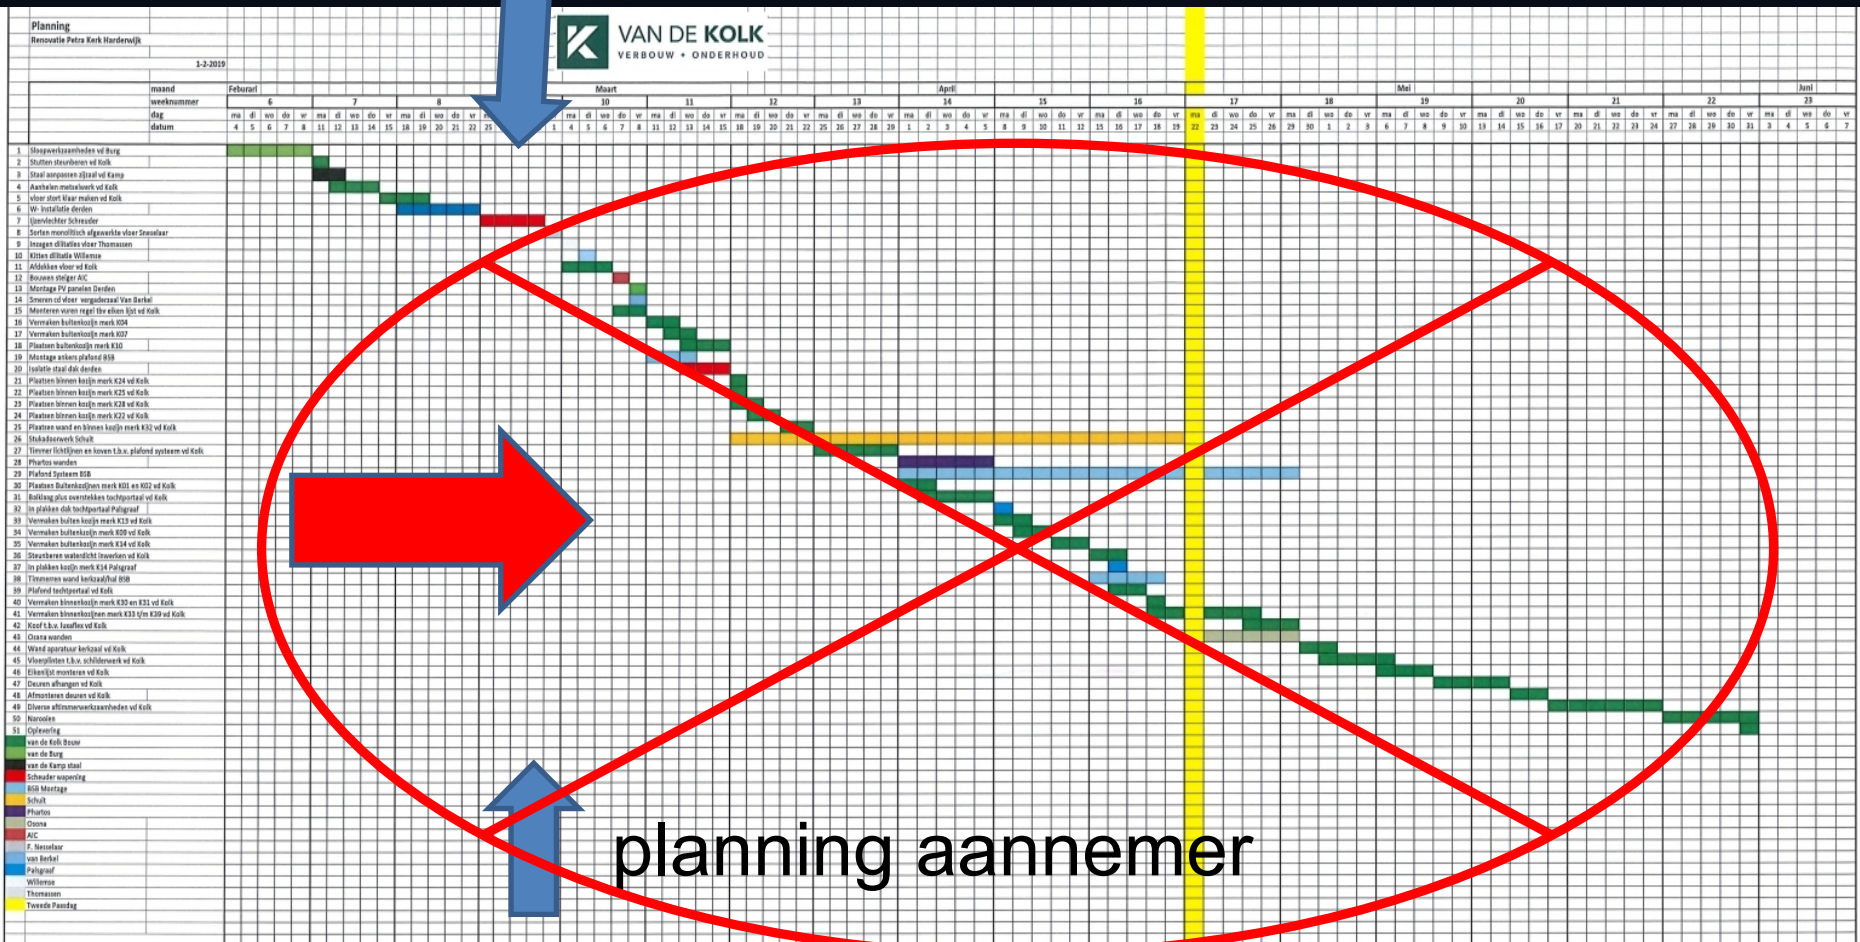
Planning
Renovatie Petra Kerk Harderwijk
1-2-2019

VAN DE KOLK
VERBOUW • ONDERHOUD

maand: Feburari, Maart, April, Mei, Juni
weeknummer: 6, 7, 8, 10, 11, 12, 13, 14, 15, 16, 17, 18, 19, 20, 21, 22, 23
dag: ma di wo do vr
datum

1 Sloopwerkzaamheden vd Burg
2 Stutten steunberen vd Kolk
3 Staal aanpassen zijstaal vd Kamp
4 Aanhelen metselwerk vd Kolk
5 vloer stort klaar maken vd Kolk
6 W- installatie derden
7 IJzervlechter Schreuder
8 Storten monolitisch afgewerkte vloer Snesslaar
9 Inzagen dilitaties vloer Thomassen
10 Kitten dilitatie Willemse
11 Afdekken vloer vd Kolk
12 Bouwen steiger AIC
13 Montage PV panelen Derden
14 Smeren cd vloer vergaderzaal Van Berkel
15 Monteren vuren regel the eiken lijst vd Kolk
16 Vermaken buitenkozijn merk K04
17 Vermaken buitenkozijn merk K07
18 Plaatsen buitenkozijn merk K10
19 Montage ankers plafond BSB
20 Isolatie staal dak derden
21 Plaatsen binnen kozijn merk K24 vd Kolk
22 Plaatsen binnen kozijn merk K25 vd Kolk
23 Plaatsen binnen kozijn merk K28 vd Kolk
24 Plaatsen binnen kozijn merk K22 vd Kolk
25 Plaatsen wand en binnen kozijn merk K32 vd Kolk
26 Stukadoorwerk Schult
27 Timmer lichtlijnen en koven t.b.v. plafond systeem vd Kolk
28 Phartos wanden
29 Plafond Systeem BSB
30 Plaatsen Buitenkozijnen merk K01 en K02 vd Kolk
31 Balklaag plus overstekken tochtportaal vd Kolk
32 In plakken dak tochtportaal Palsgraaf
33 Vermaken buiten kozijn merk K15 vd Kolk
34 Vermaken buitenkozijn merk K08 vd Kolk
35 Vermaken buitenkozijn merk K14 vd Kolk
36 Steunberen waterdicht inwerken vd Kolk
37 In plakken kozijn merk K14 Palsgraaf
38 Timmeren wand kerkzaal/hal BSB
39 Plafond tochtportaal vd Kolk
40 Vermaken binnenkozijn merk K30 en K31 vd Kolk
41 Vermaken binnenkozijnen merk K33 t/m K39 vd Kolk
42 Koof t.b.v. luxaflex vd Kolk
43 Ozona wanden
44 Wand aparatuur kerkzaal vd Kolk
45 Vloerplinten t.b.v. schilderwerk vd Kolk
46 Eikenlijst monteren vd Kolk
47 Deuren afhangen vd Kolk
48 Afmonteren deuren vd Kolk
49 Diverse afttimmerwerkzaamheden vd Kolk
50 Naroolen
51 Oplevering

van de Kolk Bouw
van de Burg
van de Kamp staal
Schreuder wapening
BSB Montage
Schult
Phartos
Ozona
AIC
F. Nesselaar
van Berkel
Palsgraaf
Willemse
Thomassen
Tweede Paasdag

planning aannemer